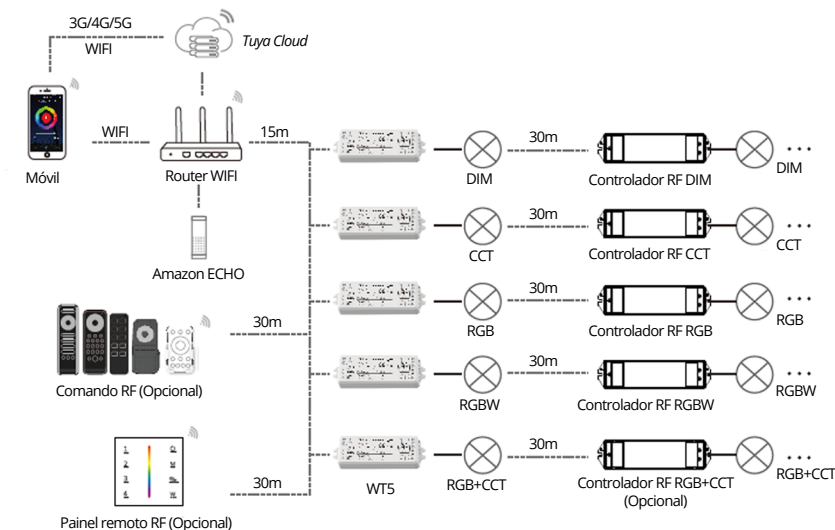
3G/4G/5G
WIFI
Tuya Cloud

Móvil
WIFI
Router WIFI
15m
Amazon ECHO

DIM
30m
Controlador RF DIM
DIM

CCT
30m
Controlador RF CCT
CCT

30m
RGB
30m
Controlador RF RGB
RGB

Comando RF (Opcional)
RGBW
30m
Controlador RF RGBW
RGBW

30m
WT5
RGB+CCT
30m
Controlador RF RGB+CCT (Opcional)
RGB+CCT

Painel remoto RF (Opcional)